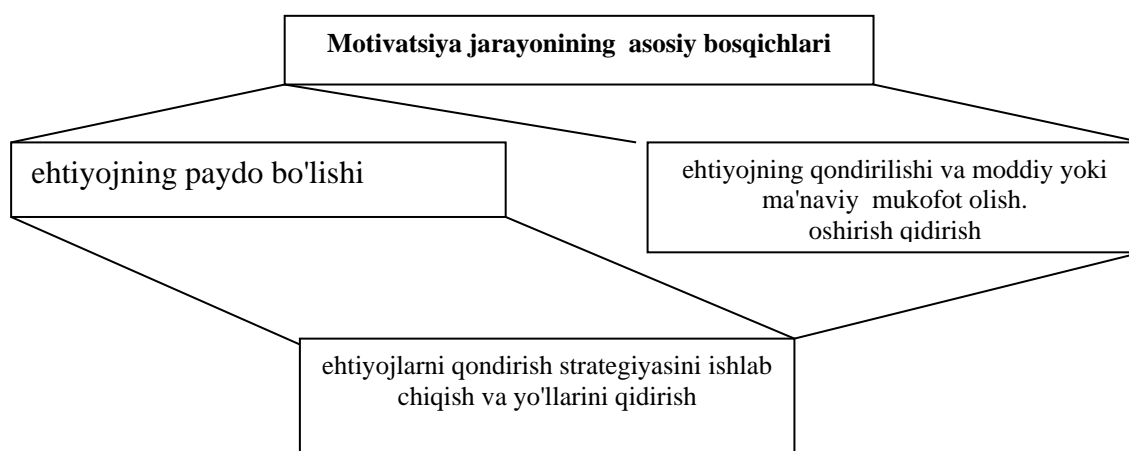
Motivatsiya jarayonining asosiy bosqichlari

ehtiyojning paydo bo'lishi

ehtiyojning qondirilishi va moddiy yoki ma'naviy mukofot olish. oshirish qidirish

ehtiyojlarni qondirish strategiyasini ishlab chiqish va yo'llarini qidirish